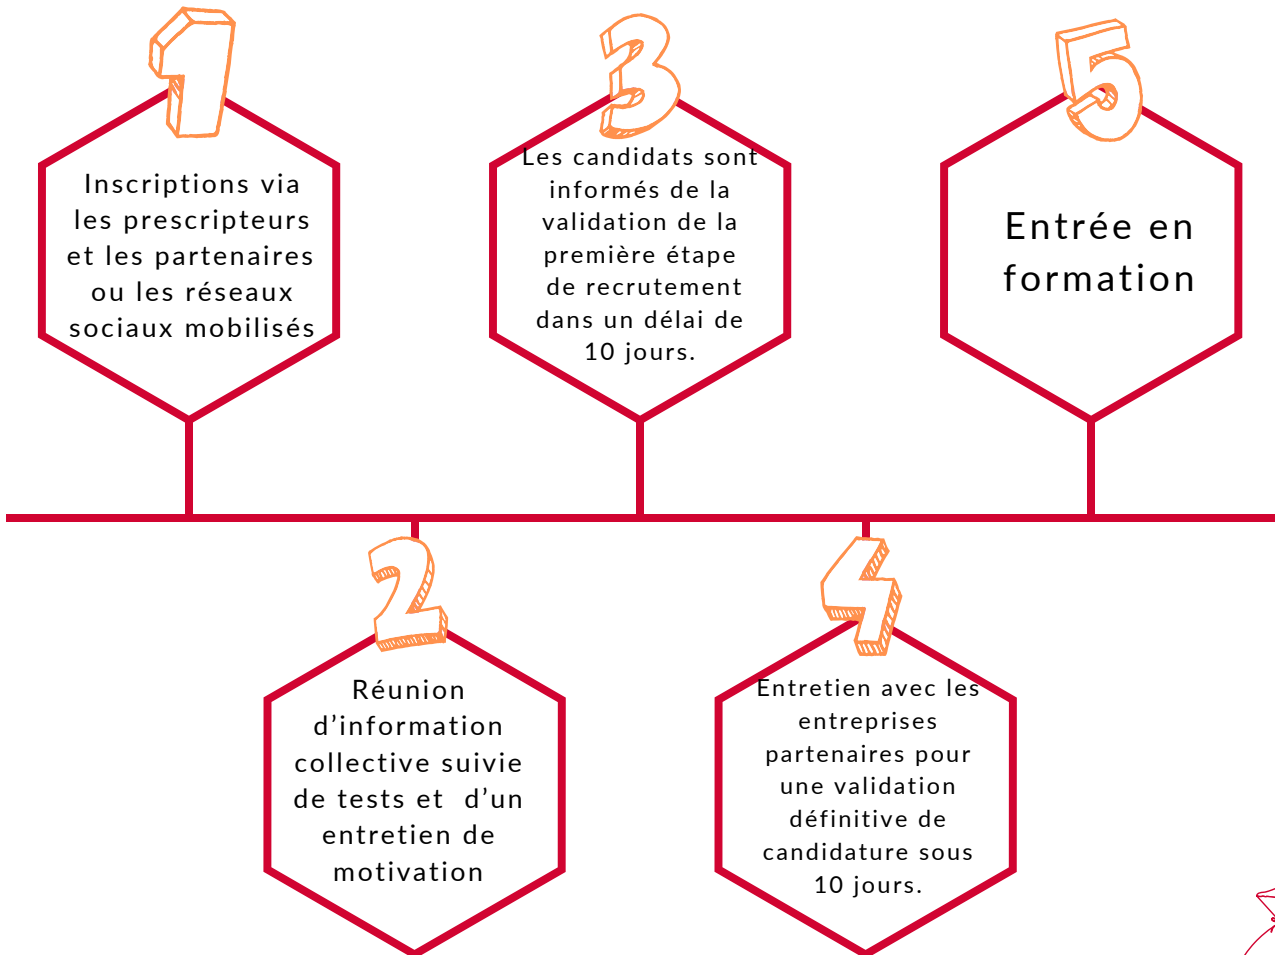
1

Inscriptions via les prescripteurs et les partenaires ou les réseaux sociaux mobilisés

3

Les candidats sont informés de la validation de la première étape de recrutement dans un délai de 10 jours.

5

Entrée en formation

2

Réunion d'information collective suivie de tests et d'un entretien de motivation

4

Entretien avec les entreprises partenaires pour une validation définitive de candidature sous 10 jours.